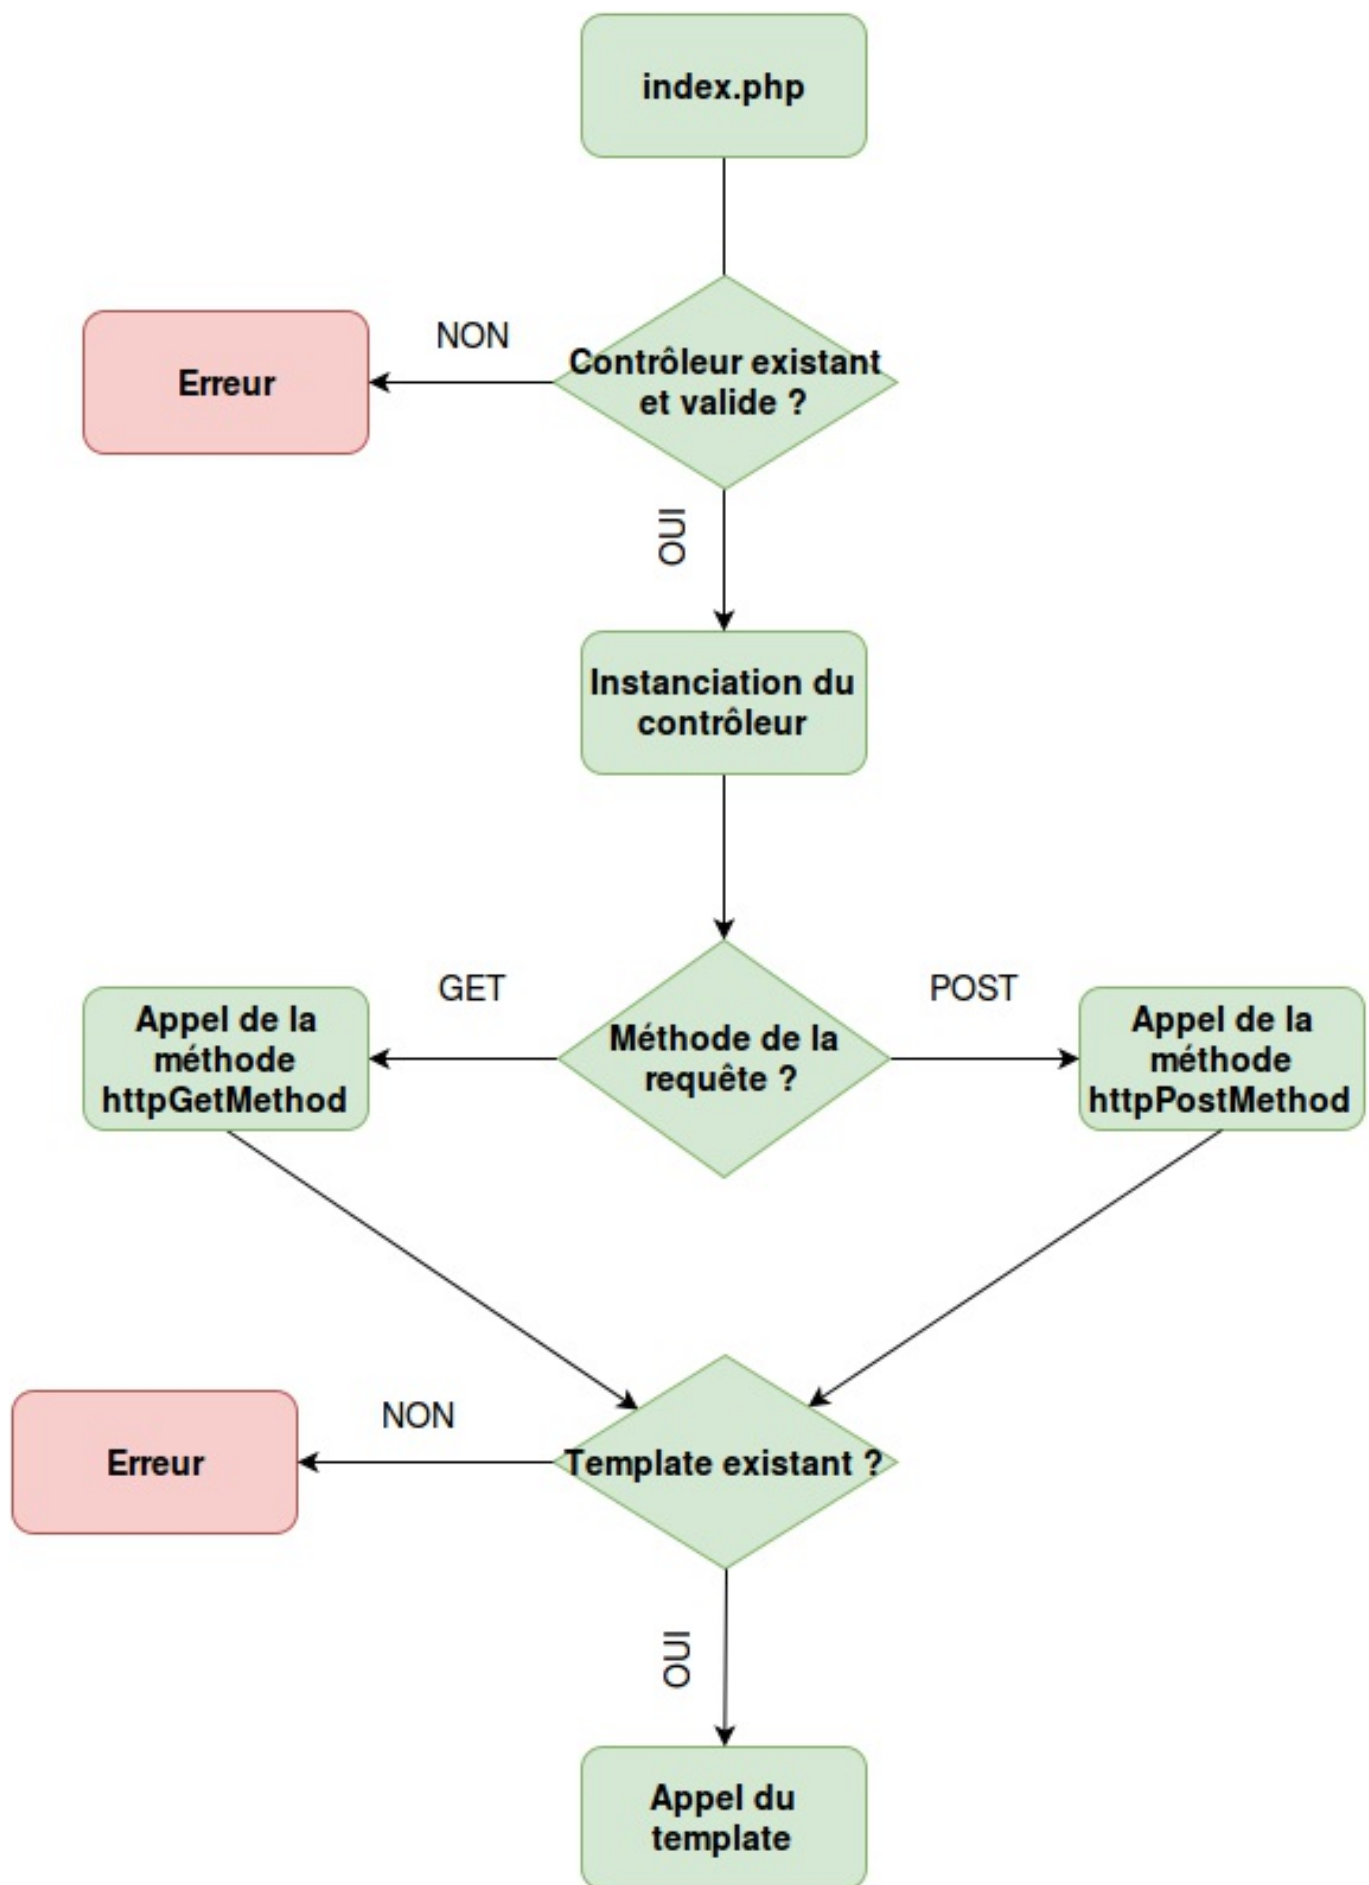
index.php

NON

Erreur

Contrôleur existant et valide ?

OUI

Instanciation du contrôleur

GET

POST

Appel de la méthode httpGetMethod

Méthode de la requête ?

Appel de la méthode httpPostMethod

NON

Erreur

Template existant ?

OUI

Appel du template